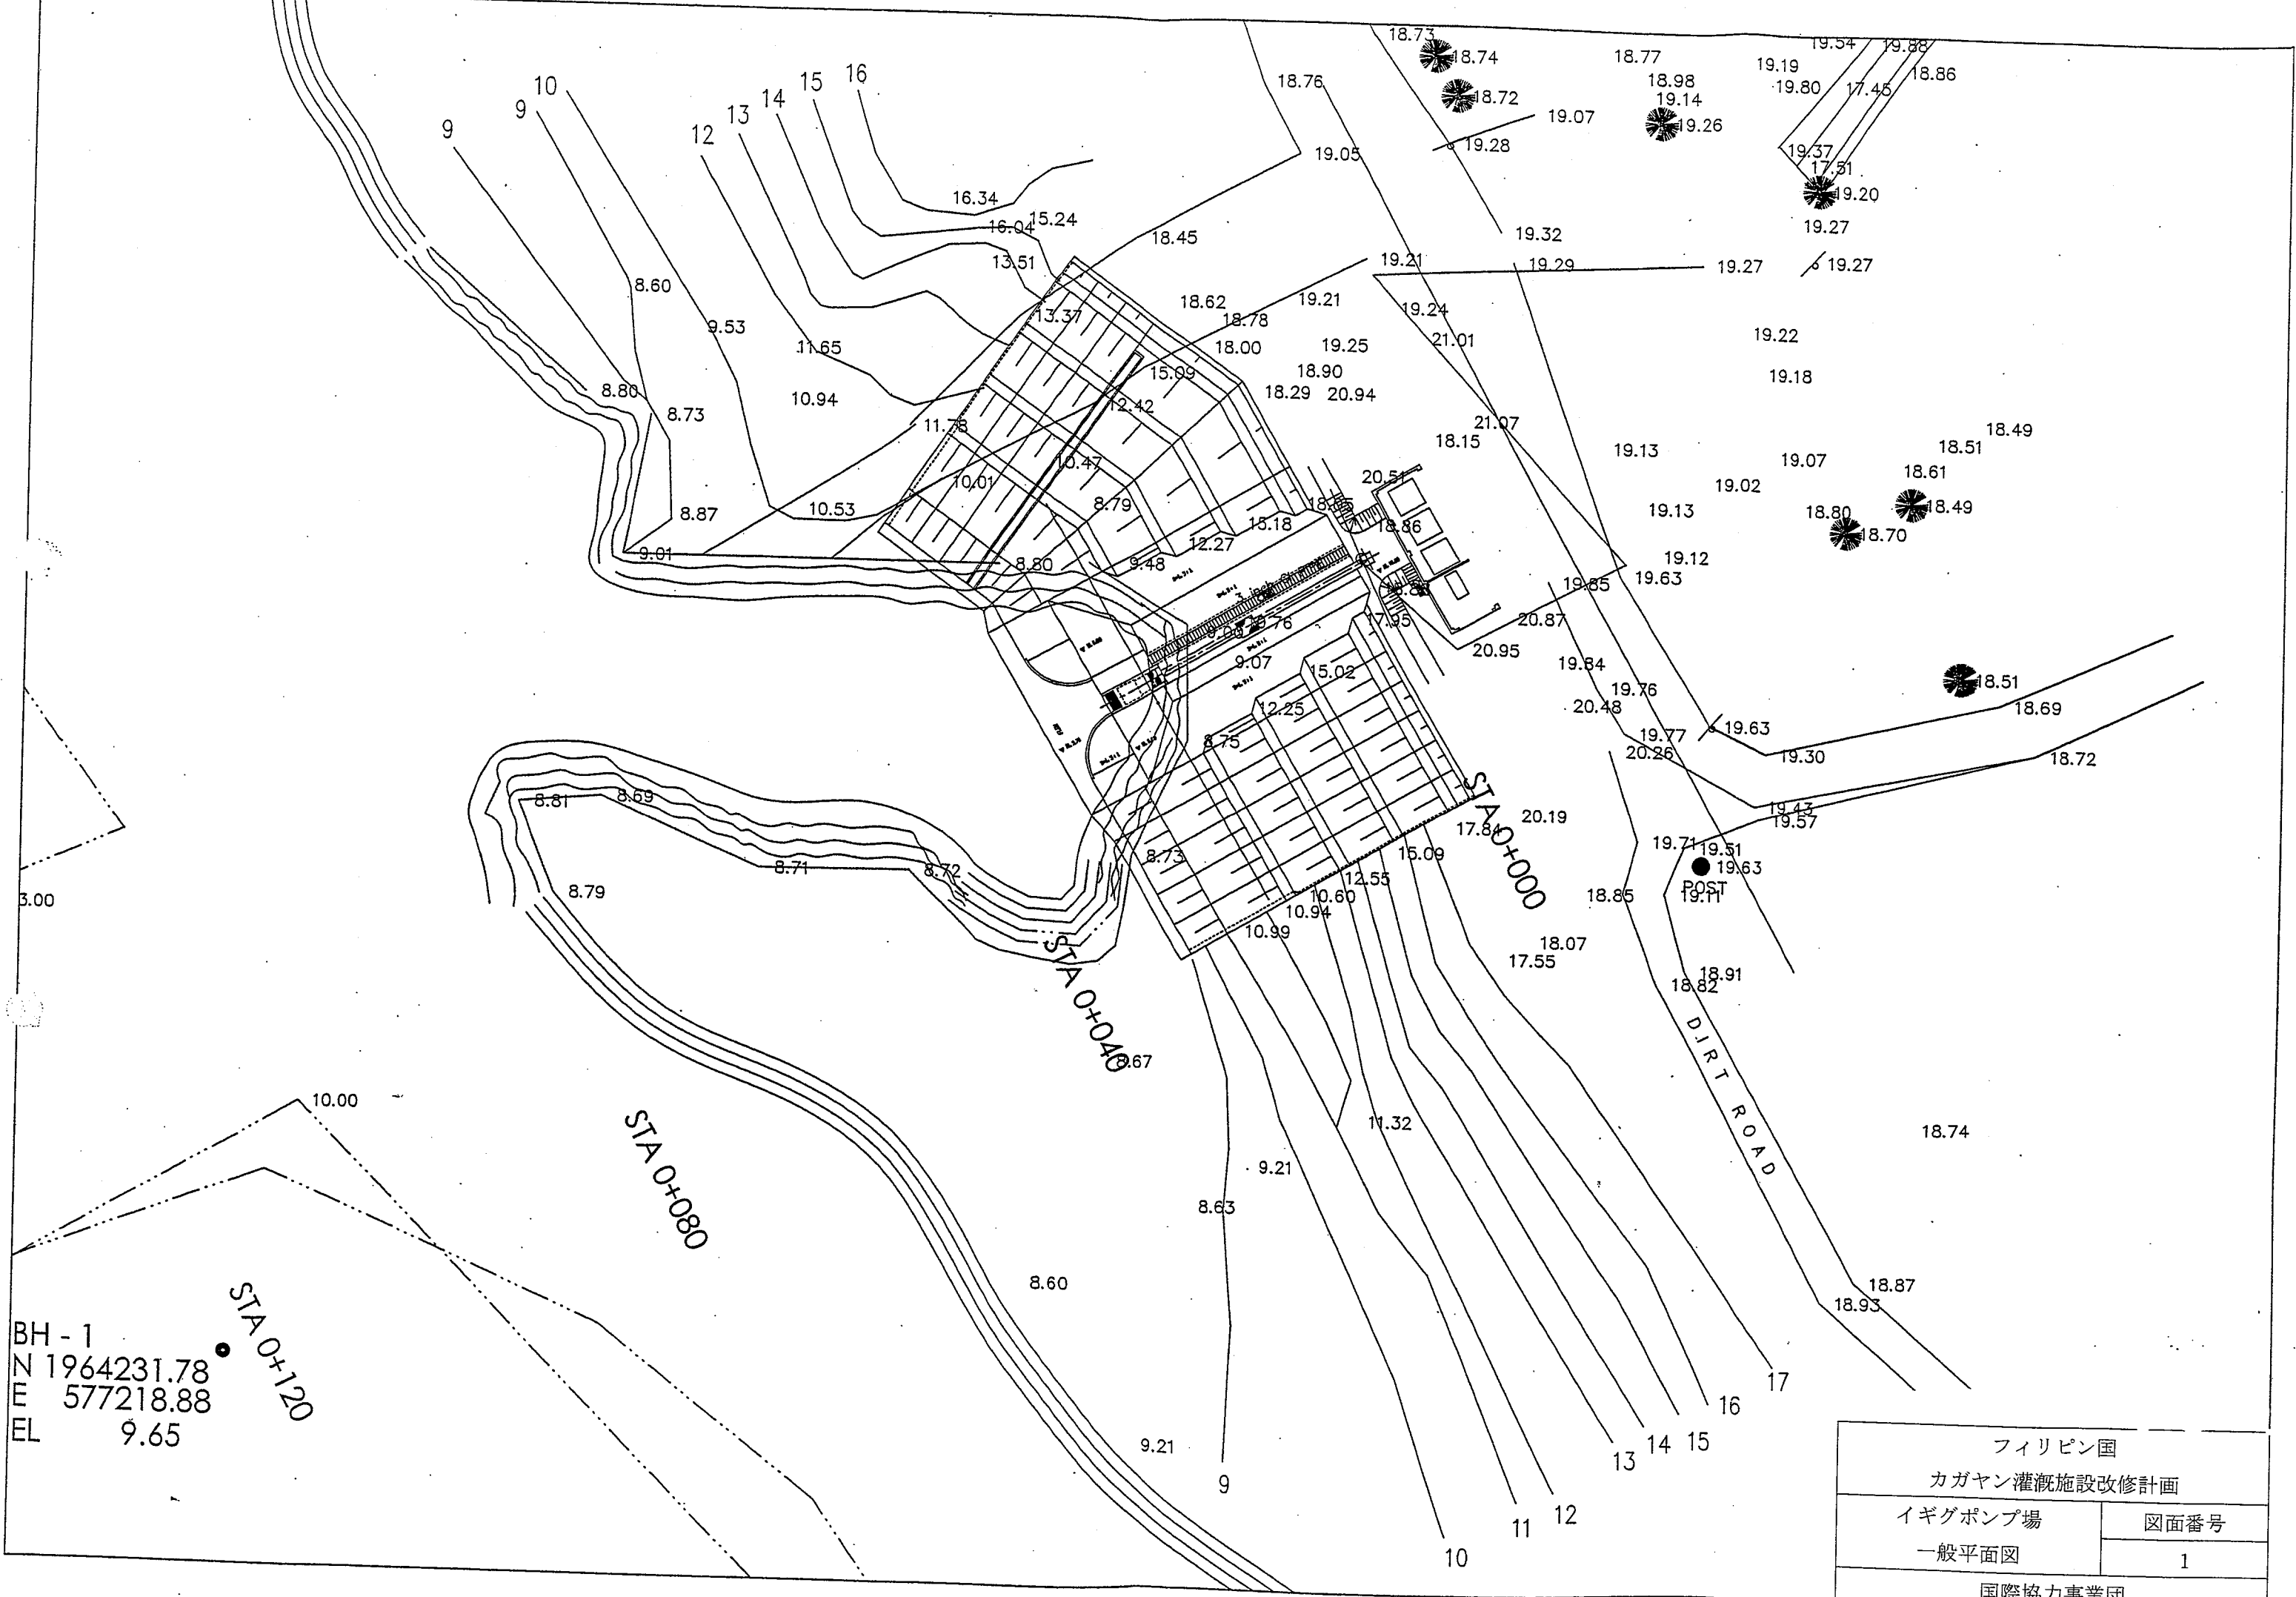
18.73
18.74
18.77
19.54
19.88
18.76
18.98
19.19
18.86
18.72
19.14
19.80
17.45
19.07
19.26
19.28
19.05
19.37
17.51
19.20
16
15
14
13
12
10
9
9
16.34
16.04
15.24
18.45
19.32
19.27
19.21
19.29
19.27
19.27
13.51
8.60
18.62
19.21
13.37
18.78
19.24
9.53
18.00
19.25
21.01
19.22
11.65
15.09
18.90
8.80
18.29
20.94
19.18
8.73
10.94
12.42
11.78
21.07
18.49
18.15
18.51
19.13
19.07
10.47
18.61
10.01
20.51
19.02
8.87
10.53
8.79
18.65
19.13
18.80
18.49
15.18
18.86
18.70
12.27
9.01
8.80
9.48
19.12
19.85
19.63
17.95
20.87
20.76
20.95
9.07
19.84
15.02
19.76
18.51
20.48
18.69
12.25
19.77
19.63
8.75
20.26
19.30
18.72
8.81
8.69
STA 0+000
20.19
19.43
19.57
17.84
8.71
8.72
19.71
19.51
8.73
15.09
19.63
12.55
POST
3.00
8.79
10.60
18.85
19.11
10.94
10.99
18.07
17.55
18.91
18.82
STA 0+040
8.67
DIRT ROAD
10.00
11.32
18.74
STA 0+080
9.21
8.63
8.60
18.87
18.93
17
16
BH - 1
N 1964231.78
E 577218.88
EL 9.65
STA 0+120
15
14
13
12
11
10
9.21
9

| フィリピン国 | |
|---|---|
| カガヤン灌漑施設改修計画 | |
| イギグポンプ場 | 図面番号 |
| 一般平面図 | 1 |
| 国際協力事業団 | |